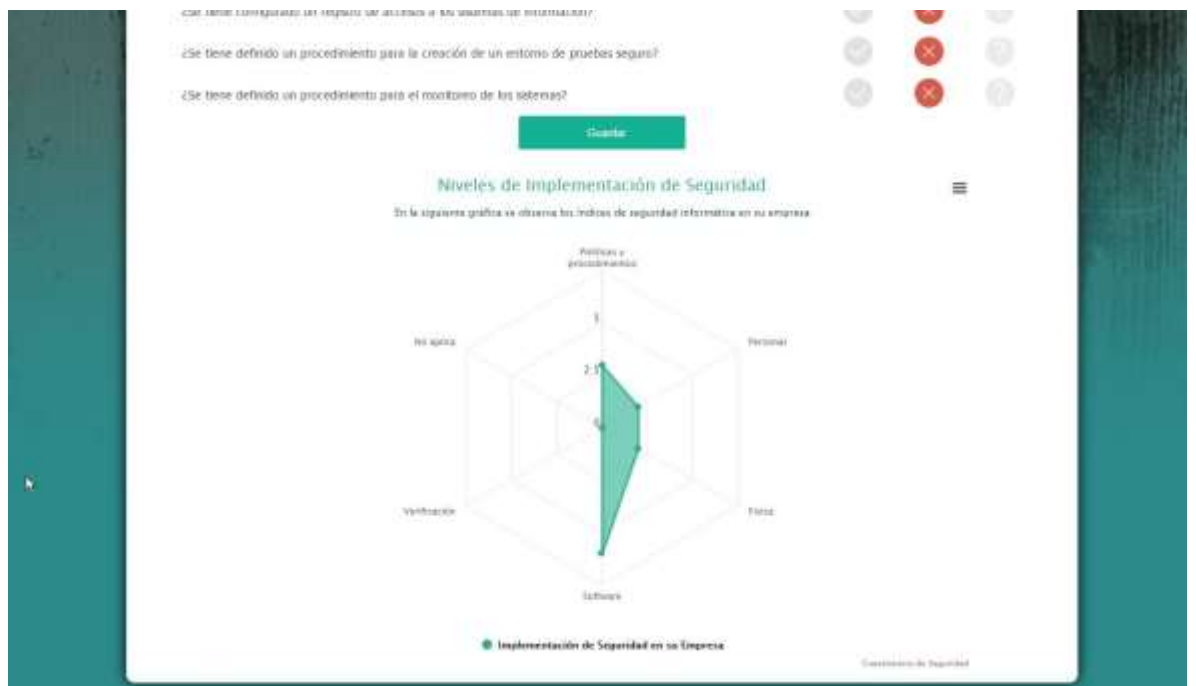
¿Se tiene configurado un registro de accesos a los sistemas de información?

¿Se tiene definido un procedimiento para la creación de un entorno de pruebas seguro?

¿Se tiene definido un procedimiento para el monitoreo de los sistemas?

Guardar

Niveles de Implementación de Seguridad

En la siguiente gráfica se observa los índices de seguridad informática en su empresa

Políticas y procedimientos

5

2.5

0

Personal

No aplica

Física

Verificación

Software

Implementación de Seguridad en su Empresa

Cuestionario de Seguridad